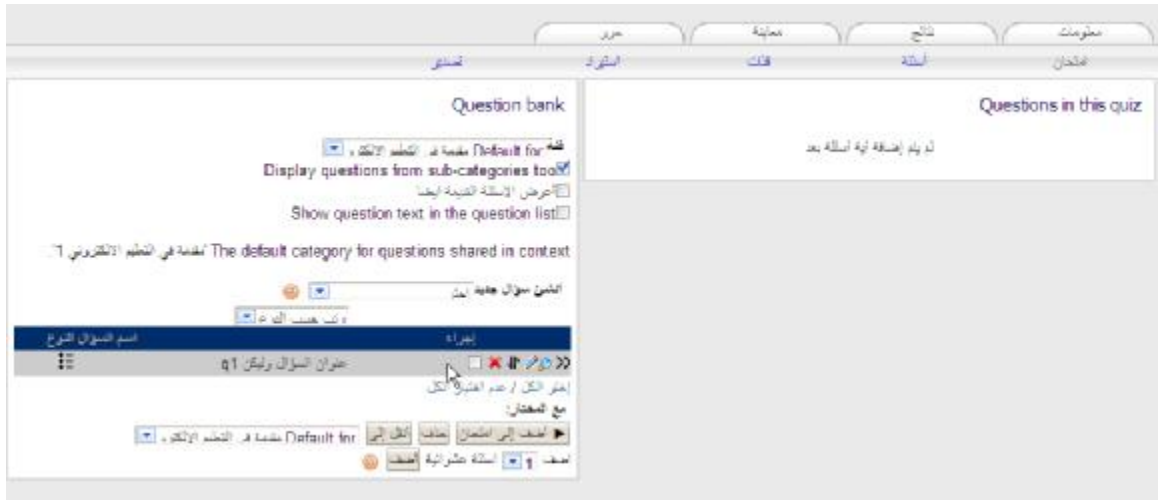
معلومات | نتائج | معاينة | حرر

امتحان | أسئلة | فئات | استيراد | تصدير

Questions in this quiz

لم يتم إضافة أية أسئلة بعد

Question bank

فئة Default for مقدمة في التعلم الالكترو

Display questions from sub-categories too

أعرض الأسئلة القديمة أيضا

Show question text in the question list

The default category for questions shared in context 'مقدمة في التعلم الالكتروني 1'.

أنشئ سؤال جديد اختر

رتب حسب النوع

| اسم السؤال النوع | إجراء |
|---|---|
| عنوان السؤال رقم q1 | |

إختر الكل / عدم اختيار الكل

مع المختار:

أضف إلى امتحان | حذف | أنقل إلى | Default for مقدمة في التعلم الالكترو

أضف 1 أسئلة عشوائية أضف